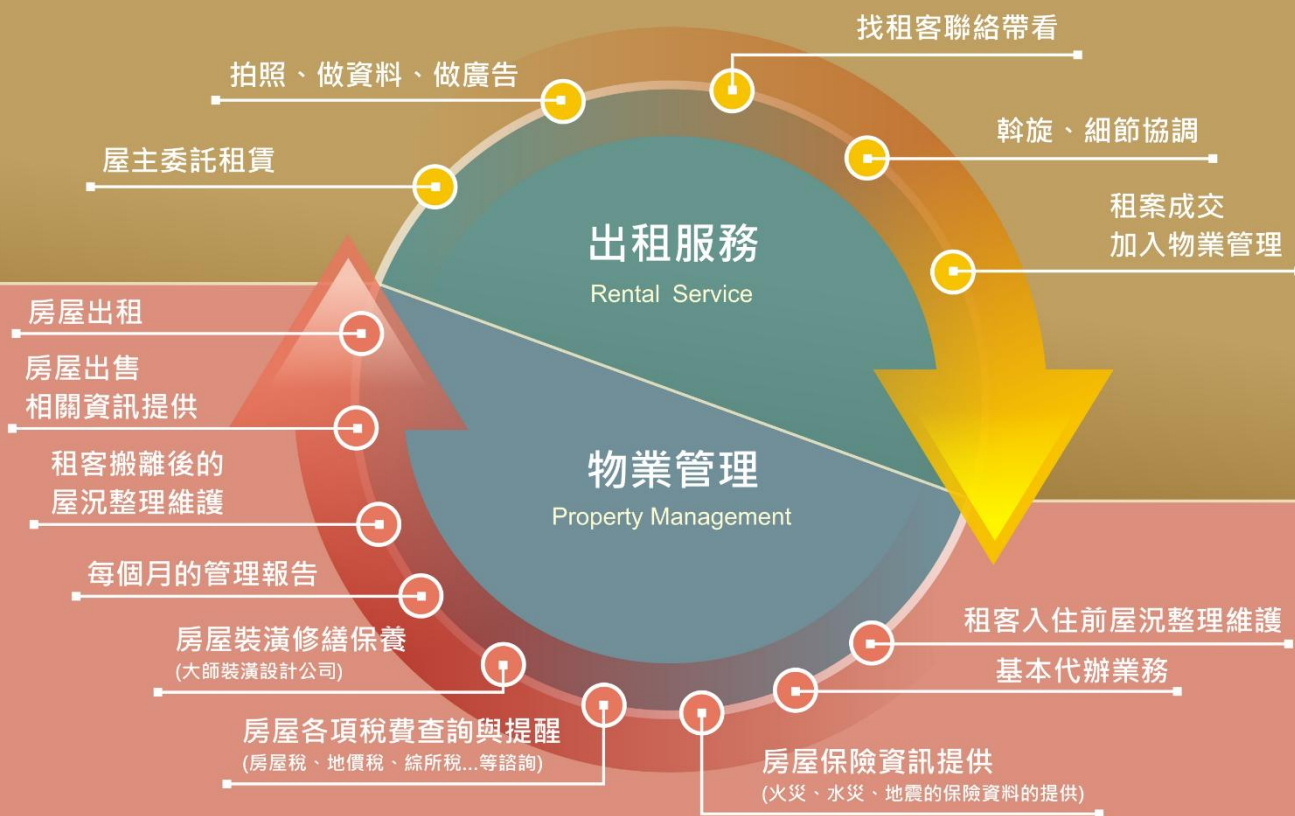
找租客聯絡帶看

拍照、做資料、做廣告

斡旋、細節協調

屋主委託租賃

租案成交
加入物業管理

出租服務
Rental Service

房屋出租

房屋出售
相關資訊提供

物業管理
Property Management

租客搬離後的
屋況整理維護

每個月的管理報告

房屋裝潢修繕保養
(大師裝潢設計公司)

租客入住前屋況整理維護

基本代辦業務

房屋各項稅費查詢與提醒
(房屋稅、地價稅、綜所稅...等諮詢)

房屋保險資訊提供
(火災、水災、地震的保險資料的提供)